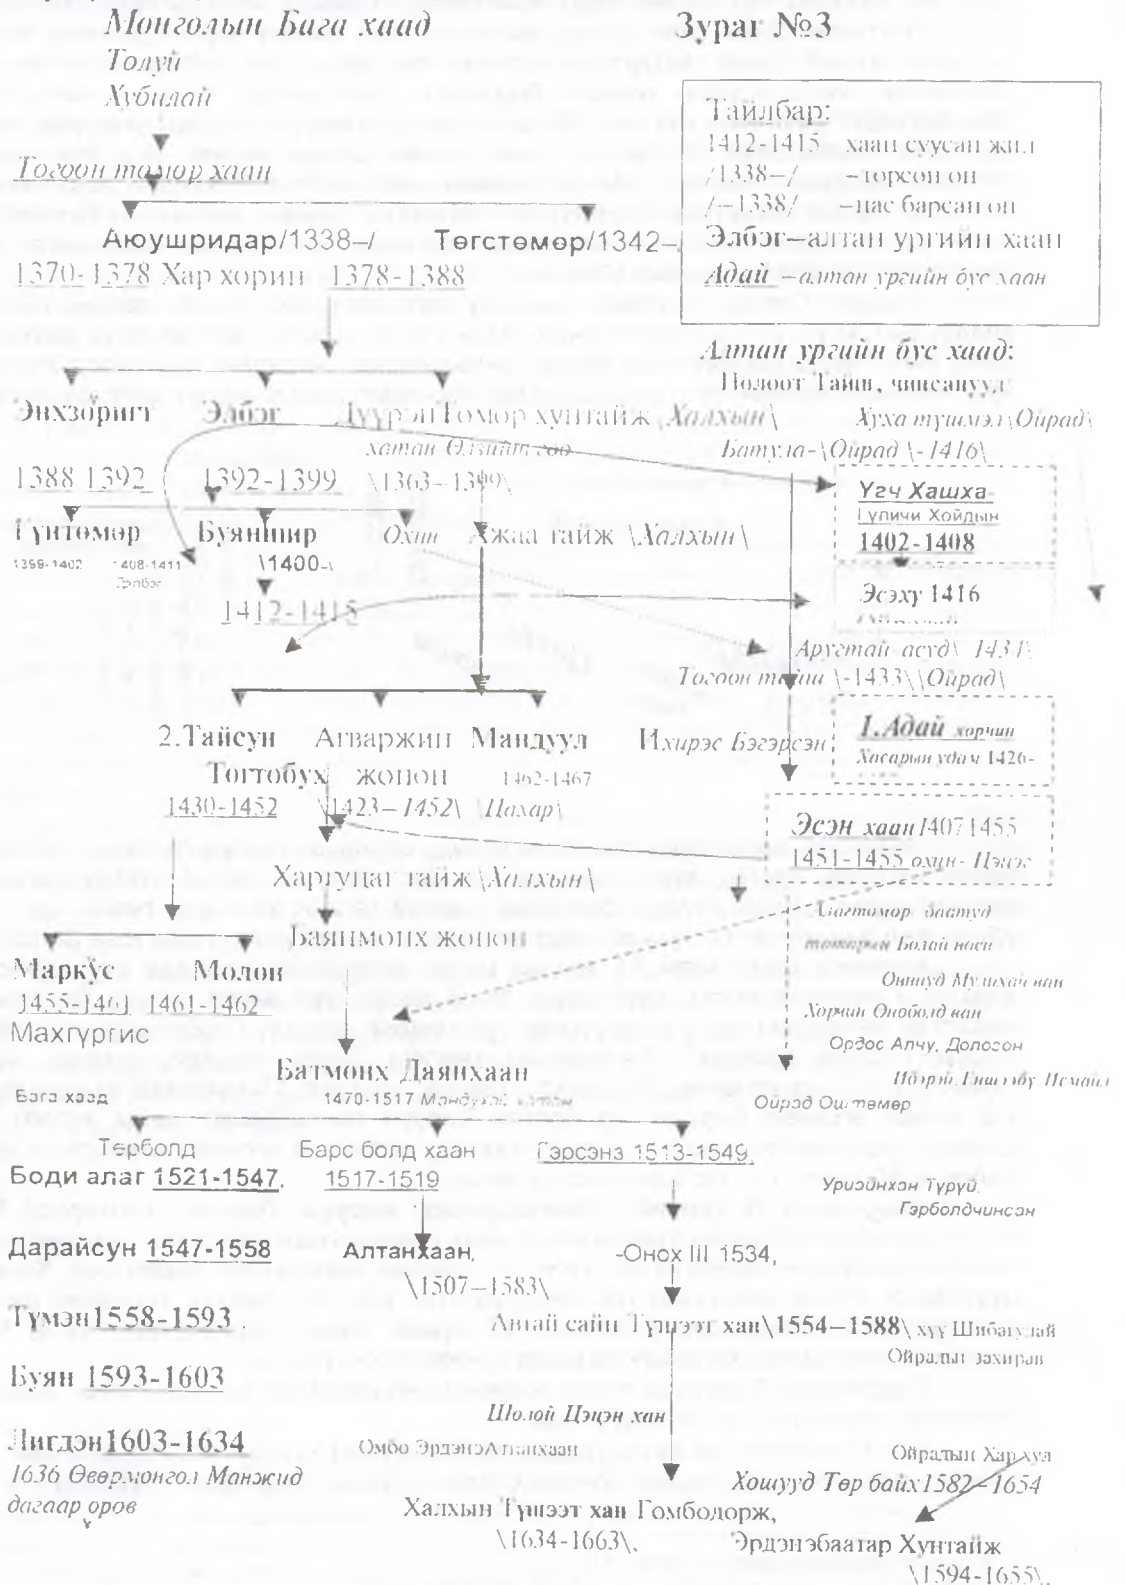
Монголын Бага хаад
Толуй
Хубилай

Зураг №3

Тайлбар:
1412-1415 хаан суусан жил
/1338–/ –төрсөн он
/–1338/ –нас барсан он
Элбэг–алтан ургийн хаан
Адай –алтан ургийн бүс хаан

Тогоон төмөр хаан

Аюушридар/1338–/ Төгстөмөр/1342–/
1370-1378 Хар хорин 1378-1388

Алтан ургийн бүс хаад:
Нолоот Тайш, чинсанууд

Энхзориг Элбэг Дүүрэн Төмөр хунтайж \Халхын\ Хуха түшмэл\Ойрад\
хатан Өлзийт гоо
1388 1392 1392-1399 \1363–1399\ Батула-\Ойрад\-1416\
Гүнтөмөр Буяншир Охин Жаа тайж \Халхын\
1398-1402 1408-1411 \1400-\
Элбэг

Угч Хашха-
Гүличи Хойдын
1402-1408

Эсэху 1416
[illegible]

1412-1415

Аругтай-асуд\ 1431\
Тогоон тайш \-1433\\Ойрад\

1.Адай хорчин
Хасарын удам 1426-

2.Тайсун Агваржин Мандуул Ихирэс Бэгэрсэн
Тоггобух жонон 1462-1467
1430-1452 \1423–1452\ \Цахар\

Эсэн хаан 1407 1455
1451-1455 охин- Цэцэг

Харгуцаг тайж \Халхын\

Алагтөмөр баатуд
Баянмонх жонон
төмөрийн Болай ноён

Маркүс Молон
Ооннуд Мүнхэй ван
1455-1461 1461-1462
Хорчин Оноболд ван
Махгүргис
Ордос Алчу, Долоогон

Батмөнх Даянхаан
Ибэри Гишгэбү Исмаил
Бага хаад 1470-1517 Мандухай хатан
Ойрад Оштөмөр

Төрболд Барс болд хаан Гэрсэнз 1513-1549.
Боди алаг 1521-1547. 1517-1519
Уриэнхан Түргү,
Гэрболдчинсан

Дарайсун 1547-1558 Алтанхаан, -Онох III 1534,
\1507–1583\

Түмэн1558-1593 .
Автай сайн Түшээт хан\1554–1588\ хүү Шибагудай
Ойрадын захирав

Буян 1593-1603

Шолой Цэцэн хан

Лигдэн1603-1634 Омбо ЭрдэнэАлтанхаан Ойрадын Хархуя
1636 Өвөрмонгол Манжид Хошууд Төр байх1582-1654
дагаар оров
Халхын Түшээт хан Гомболорж,
\1634-1663\. Эрдэнэбаатар Хунтайж
\1594-1655\.